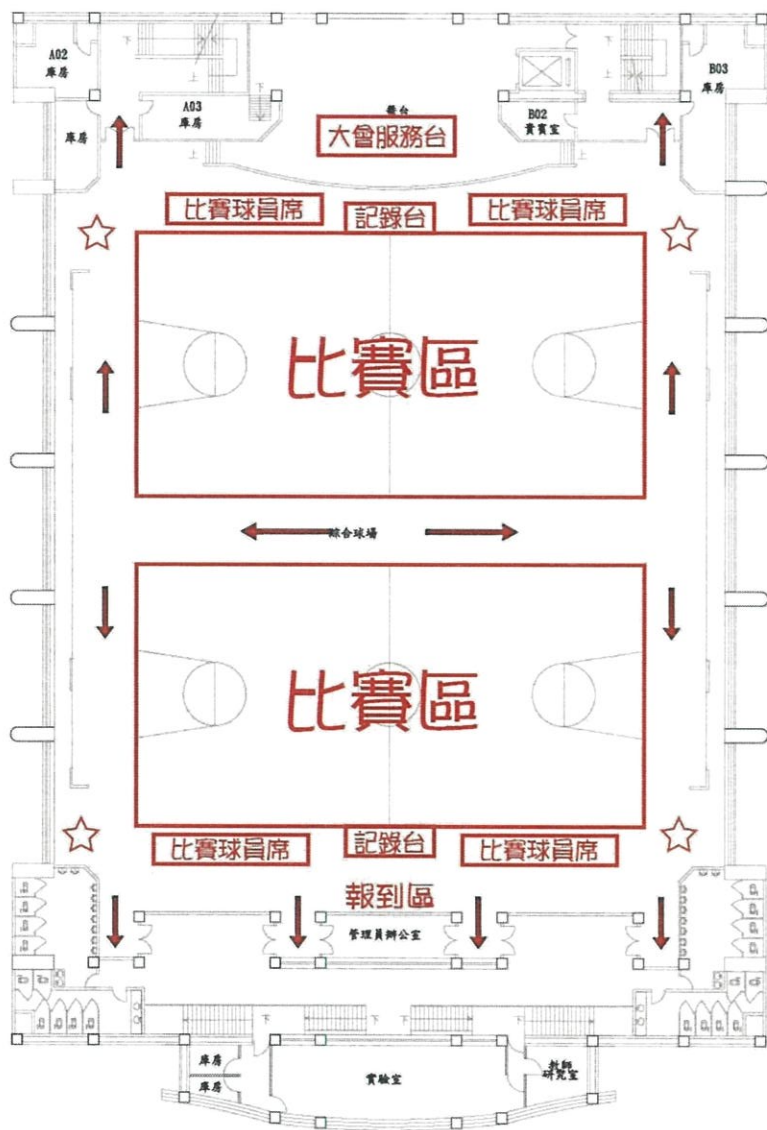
A02
庫房

A03
庫房

舞台

B02
貴賓室

B03
庫房

庫房

大會服務台

比賽球員席

記錄台

比賽球員席

比賽區

綜合球場

比賽區

比賽球員席

記錄台

比賽球員席

報到區

管理員辦公室

庫房

庫房

實驗室

教師研究室